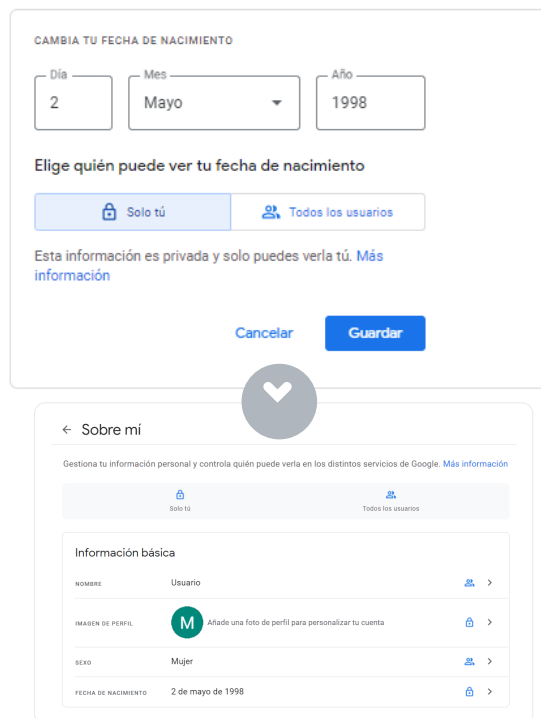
CAMBIA TU FECHA DE NACIMIENTO

Día
2

Mes
Mayo

Año
1998

Elige quién puede ver tu fecha de nacimiento

Solo tú

Todos los usuarios

Esta información es privada y solo puedes verla tú. Más información

Cancelar

Guardar

← Sobre mí

Gestiona tu información personal y controla quién puede verla en los distintos servicios de Google. Más información

Solo tú

Todos los usuarios

Información básica

NOMBRE Usuario

IMAGEN DE PERFIL M Añade una foto de perfil para personalizar tu cuenta

SEXO Mujer

FECHA DE NACIMIENTO 2 de mayo de 1998